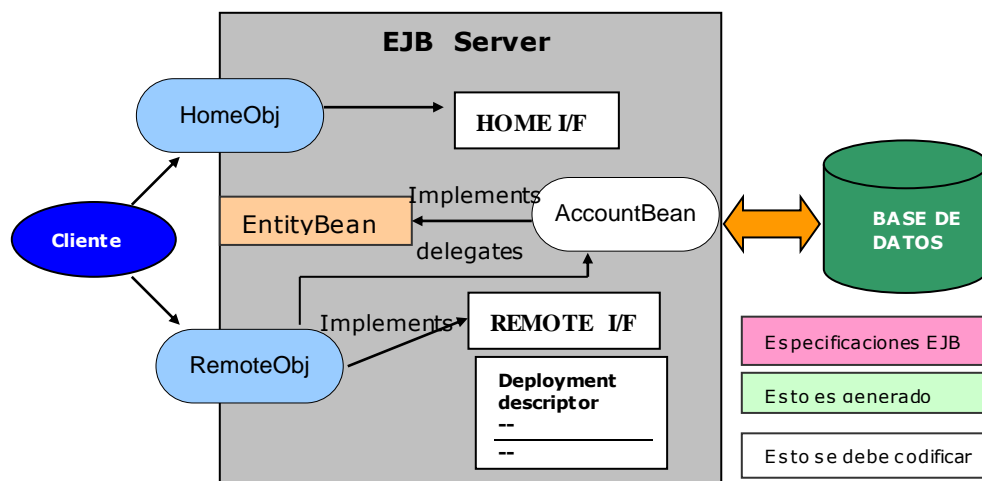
EJB Server

HomeObj

HOME I/F

Implements

EntityBean

AccountBean

delegates

Cliente

BASE DE DATOS

Implements

REMOTE I/F

RemoteObj

Deployment descriptor
--
--

Especificaciones EJB

Esto es generado

Esto se debe codificar